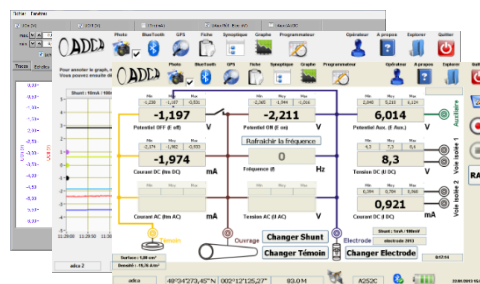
Fichier Fenêtre

Photo Bluetooth GPS Fiche Synoptique Graphe Programmateur Opérateur A propos Explorer Quitter

Photo Bluetooth GPS Fiche Synoptique Graphe Programmateur Opérateur A propos Explorer Quitter

Tracés

Pour associer le graph, cl
Vous pouvez ensuite dé

Shunt : 10mA / 100mV

| Min | Moy | Max |
|---|---|---|
| -1,200 | -1,197 | -1,192 |

-1,197 V
Potentiel OFF (E off)

| Min | Moy | Max |
|---|---|---|
| -2,365 | -2,211 | -2,044 |

-2,211 V
Potentiel ON (E on)

| Min | Moy | Max |
|---|---|---|
| 2,090 | 6,014 | 6,114 |

6,014 V
Potentiel ON (Aux. (E Aux.)

| Min | Moy | Max |
|---|---|---|
| -2,076 | -1,974 | -1,864 |

-1,974 mA
Courant DC (Im DC)

Rafraîchir la fréquence

0 Hz
Fréquence (f)

| Min | Moy | Max |
|---|---|---|
| 8,3 | 8,3 | 8,3 |

8,3 V
Tension DC (U DC)

mA
Courant AC (Im AC)

V
Tension AC (U AC)

| Min | Moy | Max |
|---|---|---|
| 0,380 | 0,921 | 0,985 |

0,921 mA
Courant DC (I DC)

Auxiliaire
Voie isolée 1
Voie isolée 2

Témoin
Ouvrage
Electrode

Changer Shunt
Changer Témoin
Changer Electrode

Shunt : 1mA / 100mV
électrode 2013

Surface : 1,00 cm²
Densité : 15,16 A/m²

adca 2
adca
49°34'73,45" N
002°12'25,27"
93,0 M
A252C
RA